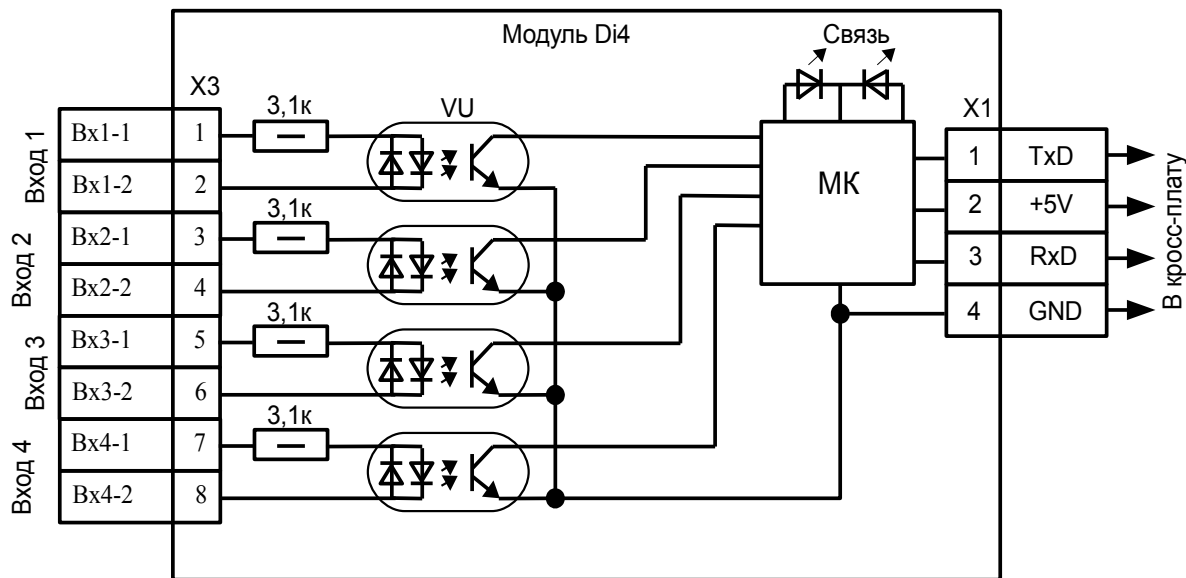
Модуль Di4

Связь

X3

VU

X1

Вход 1

Вх1-1 | 1

Вх1-2 | 2

Вход 2

Вх2-1 | 3

Вх2-2 | 4

Вход 3

Вх3-1 | 5

Вх3-2 | 6

Вход 4

Вх4-1 | 7

Вх4-2 | 8

3,1к

3,1к

3,1к

3,1к

МК

1 | TxD

2 | +5V

3 | RxD

4 | GND

В кросс-плату